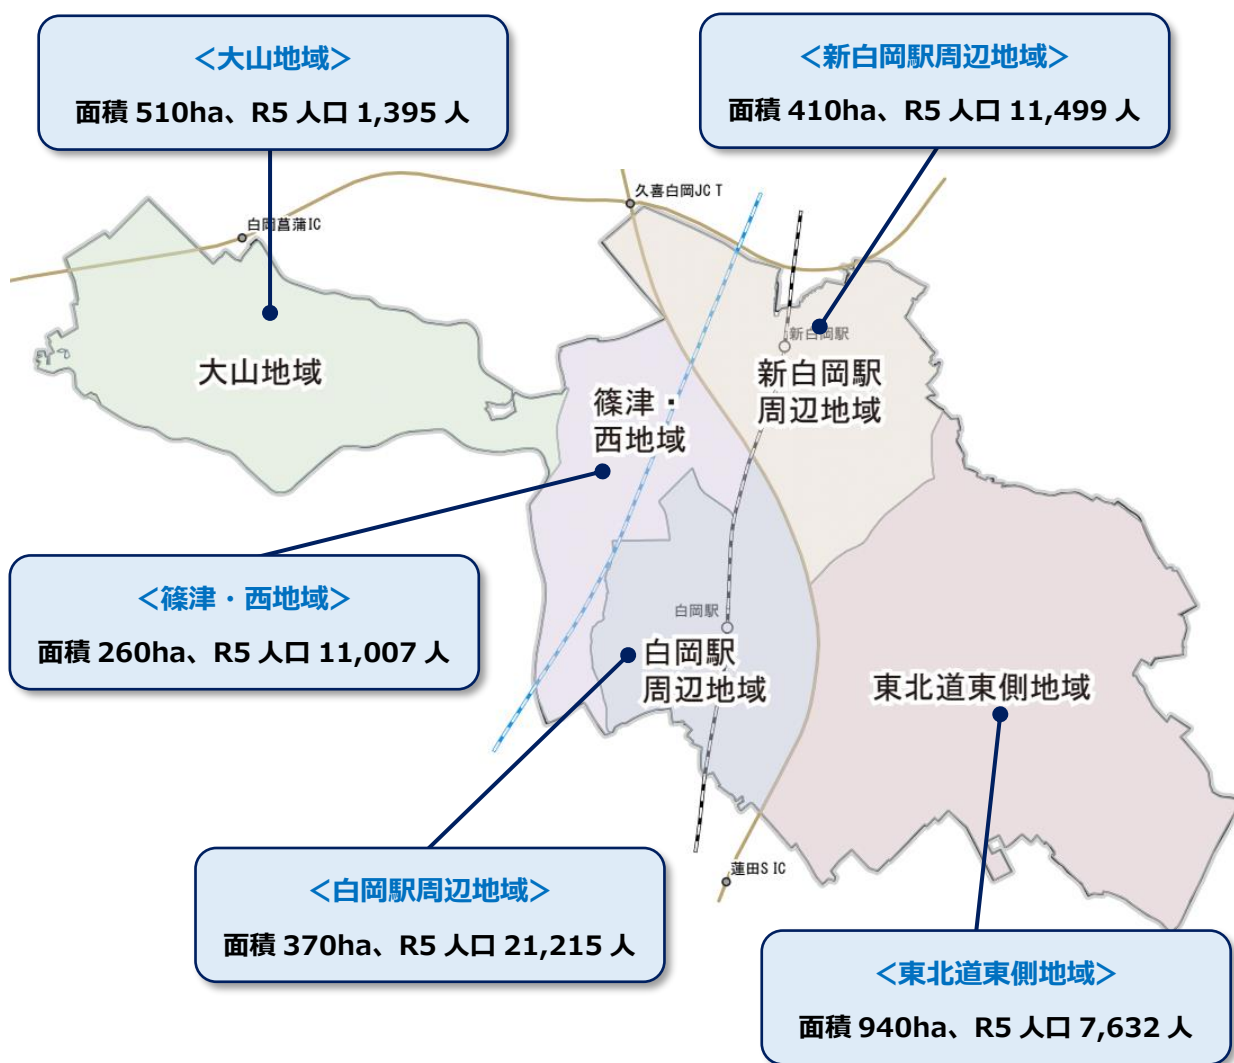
<大山地域>
面積 510ha、R5 人口 1,395 人

<新白岡駅周辺地域>
面積 410ha、R5 人口 11,499 人

久喜白岡JCT

白岡菖蒲IC

新白岡駅

大山地域

篠津・西地域

新白岡駅周辺地域

<篠津・西地域>
面積 260ha、R5 人口 11,007 人

白岡駅

白岡駅周辺地域

東北道東側地域

蓮田SIC

<白岡駅周辺地域>
面積 370ha、R5 人口 21,215 人

<東北道東側地域>
面積 940ha、R5 人口 7,632 人